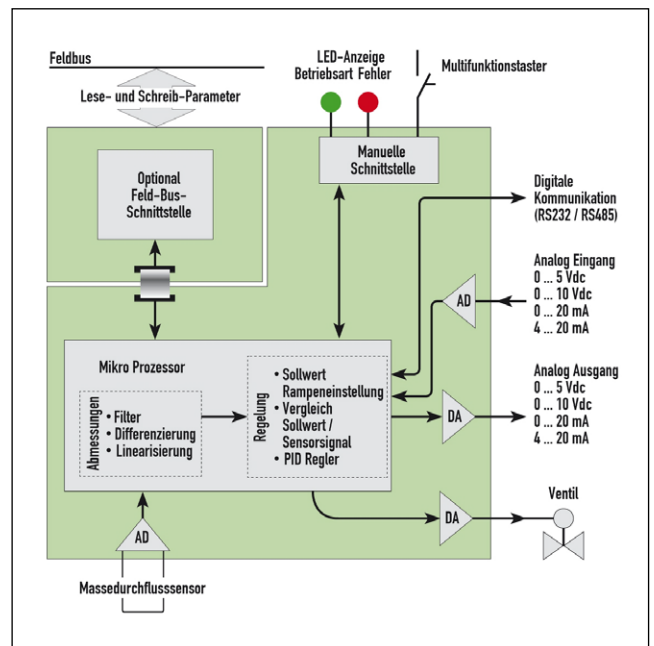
Feldbus

Lese- und Schreib-Parameter

LED-Anzeige
Betriebsart Fehler

Multifunktionstaster

Optional
Feld-Bus-
Schnittstelle

Manuelle
Schnittstelle

Digitale
Kommunikation
(RS232 / RS485)

Analog Eingang
0 ... 5 Vdc
0 ... 10 Vdc
0 ... 20 mA
4 ... 20 mA

AD

Mikro Prozessor

Abmessungen
• Filter
• Differenzierung
• Linearisierung

Regelung
• Sollwert Rampeneinstellung
• Vergleich Sollwert / Sensorsignal
• PID Regler

DA

Analog Ausgang
0 ... 5 Vdc
0 ... 10 Vdc
0 ... 20 mA
4 ... 20 mA

DA

Ventil

AD

Massedurchflusssensor